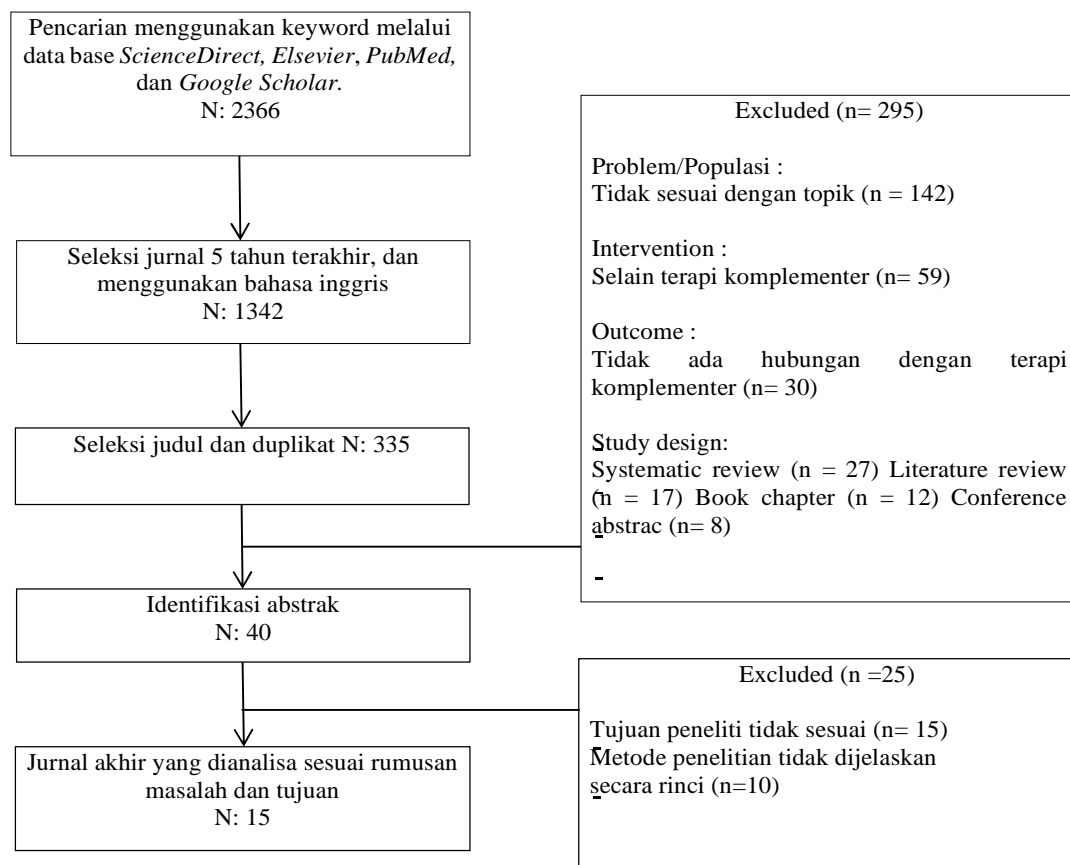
Pencarian menggunakan keyword melalui data base *ScienceDirect, Elsevier*, *PubMed,* dan *Google Scholar.*
N: 2366

Seleksi jurnal 5 tahun terakhir, dan menggunakan bahasa inggris
N: 1342

Seleksi judul dan duplikat N: 335

Identifikasi abstrak
N: 40

Jurnal akhir yang dianalisa sesuai rumusan masalah dan tujuan
N: 15

Excluded (n= 295)

Problem/Populasi :
Tidak sesuai dengan topik (n = 142)

Intervention :
Selain terapi komplementer (n= 59)

Outcome :
Tidak ada hubungan dengan terapi komplementer (n= 30)

Study design:
Systematic review (n = 27) Literature review (n = 17) Book chapter (n = 12) Conference abstrac (n= 8)

Excluded (n =25)

Tujuan peneliti tidak sesuai (n= 15)
Metode penelitian tidak dijelaskan secara rinci (n=10)